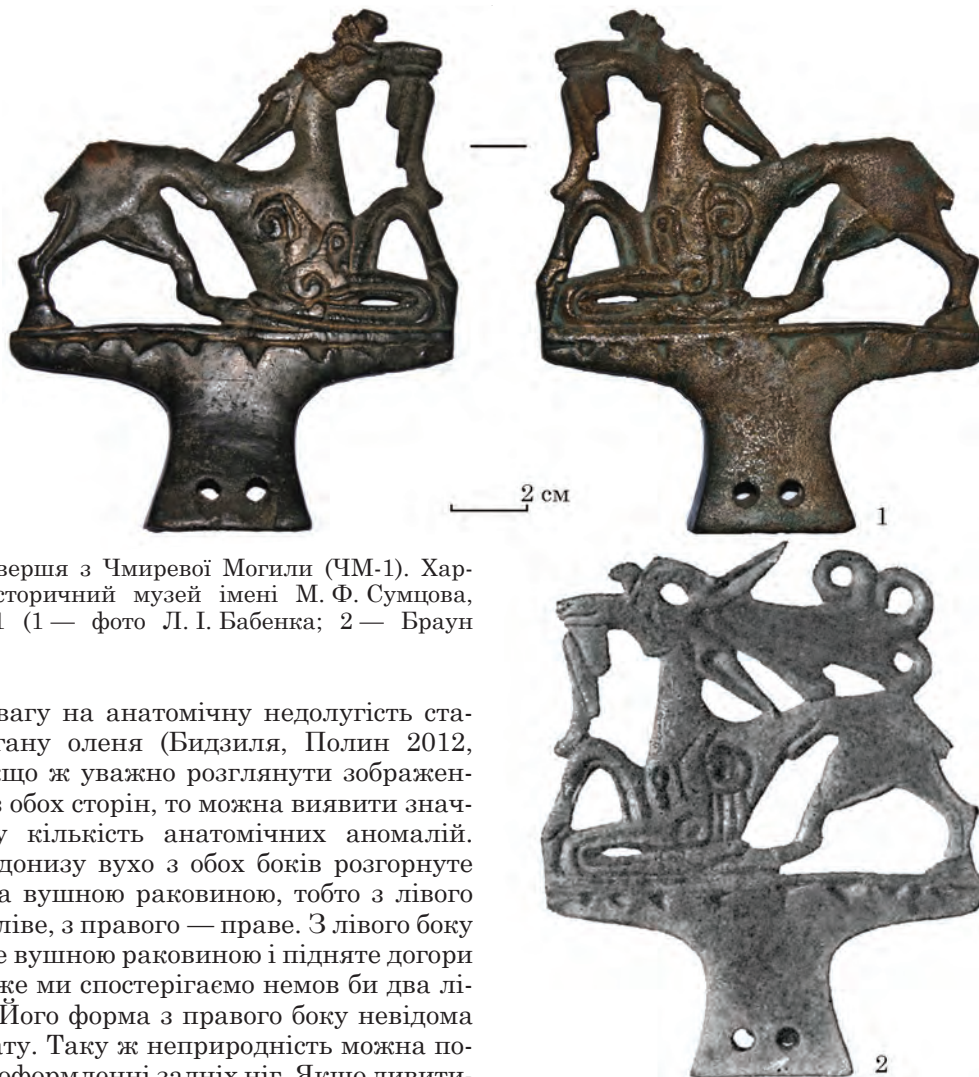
2 см

1

вершя з Чмиревої Могили (ЧМ-1). Харсторичний музей імені М. Ф. Сумцова, 1 (1 — фото Л. І. Бабенка; 2 — Браун

вагу на анатомічну недолугість статану оленя (Бидзиля, Полин 2012, що ж уважно розглянути зображен з обох сторін, то можна виявити значу кількість анатомічних аномалій. донизу вухо з обох боків розгорнуте а вушною раковиною, тобто з лівого ліве, з правого — праве. З лівого боку е вушною раковиною і підняте догори же ми спостерігаємо немов би два лі Його форма з правого боку невідома ату. Таку ж неприродність можна по оформлені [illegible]

2